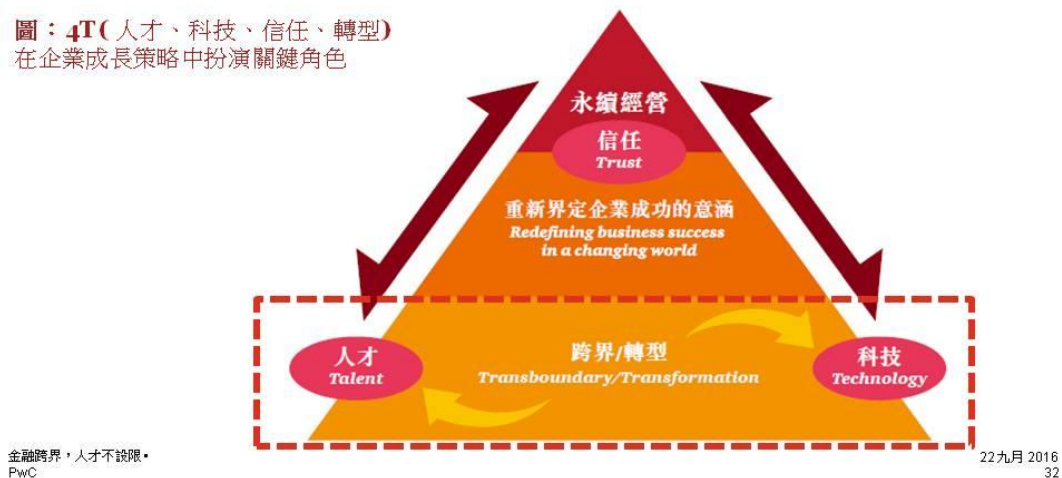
圖：4T(人才、科技、信任、轉型)
在企業成長策略中扮演關鍵角色

永續經營

信任
Trust

重新界定企業成功的意涵
Redefining business success in a changing world

人才
Talent

跨界/轉型
Transboundary/Transformation

科技
Technology

金融跨界，人才不設限•
PwC

22九月 2016
32